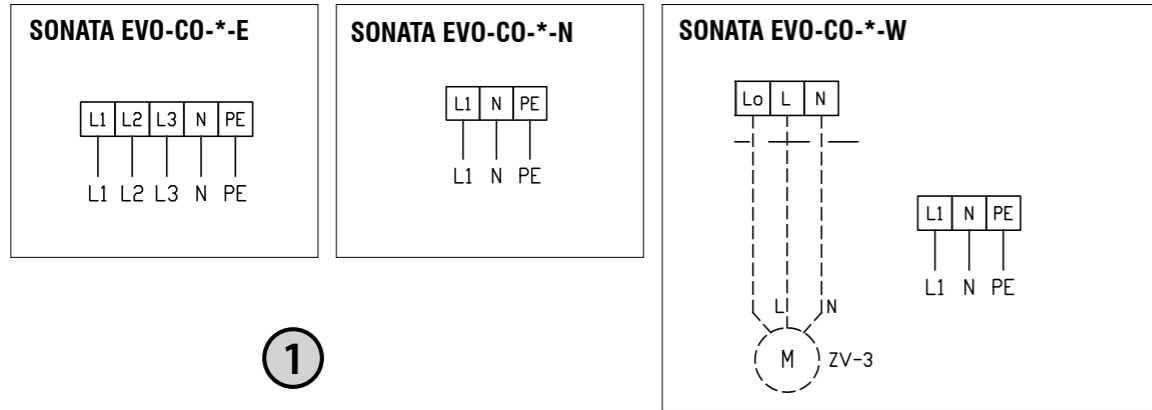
SONATA EVO-CO-*-E

| L1 | L2 | L3 | N | PE |
|---|---|---|---|---|

L1 L2 L3 N PE

SONATA EVO-CO-*-N

| L1 | N | PE |
|---|---|---|

L1 N PE

SONATA EVO-CO-*-W

| Lo | L | N |
|---|---|---|

L N

M ZV-3

| L1 | N | PE |
|---|---|---|

L1 N PE

1